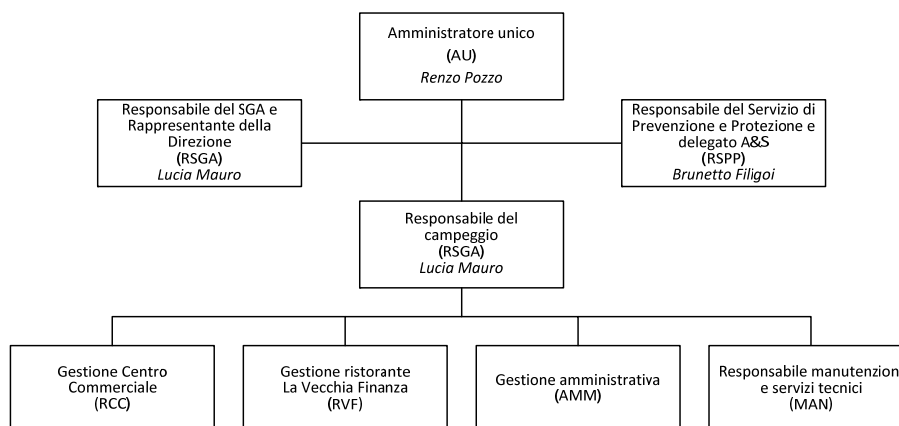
Amministratore unico
(AU)
*Renzo Pozzo*

Responsabile del SGA e Rappresentante della Direzione
(RSGA)
*Lucia Mauro*

Responsabile del Servizio di Prevenzione e Protezione e delegato A&S
(RSPP)
*Brunetto Filigoi*

Responsabile del campeggio
(RSGA)
*Lucia Mauro*

Gestione Centro Commerciale
(RCC)

Gestione ristorante La Vecchia Finanza
(RVF)

Gestione amministrativa
(AMM)

Responsabile manutenzion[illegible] e servizi tecnici
(MAN)